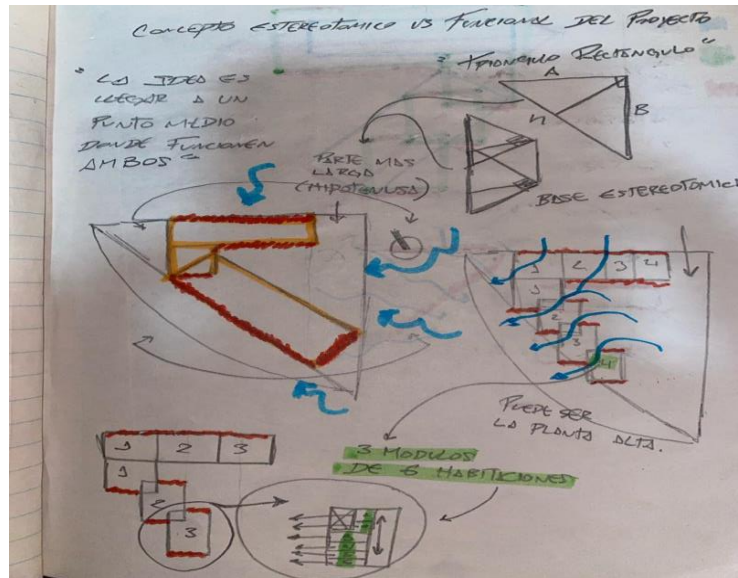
CONCEPTO ESTEREOTOMICO VS FUNCIONAL DEL PROYECTO

" LA IDEA ES LLEGAR A UN PUNTO MEDIO DONDE FUNCIONEN AMBOS "

" TRIANGULO RECTANGULO "

A

B

H

PARTE MAS LARGA (HIPOTENUSA)

BASE ESTEREOTOMICA

1 2 3 4

1

2

3

4

PUEDE SER LA PLANTA ALTA.

1 2 3

1

2

3

3 MODULOS DE 6 HABITACIONES